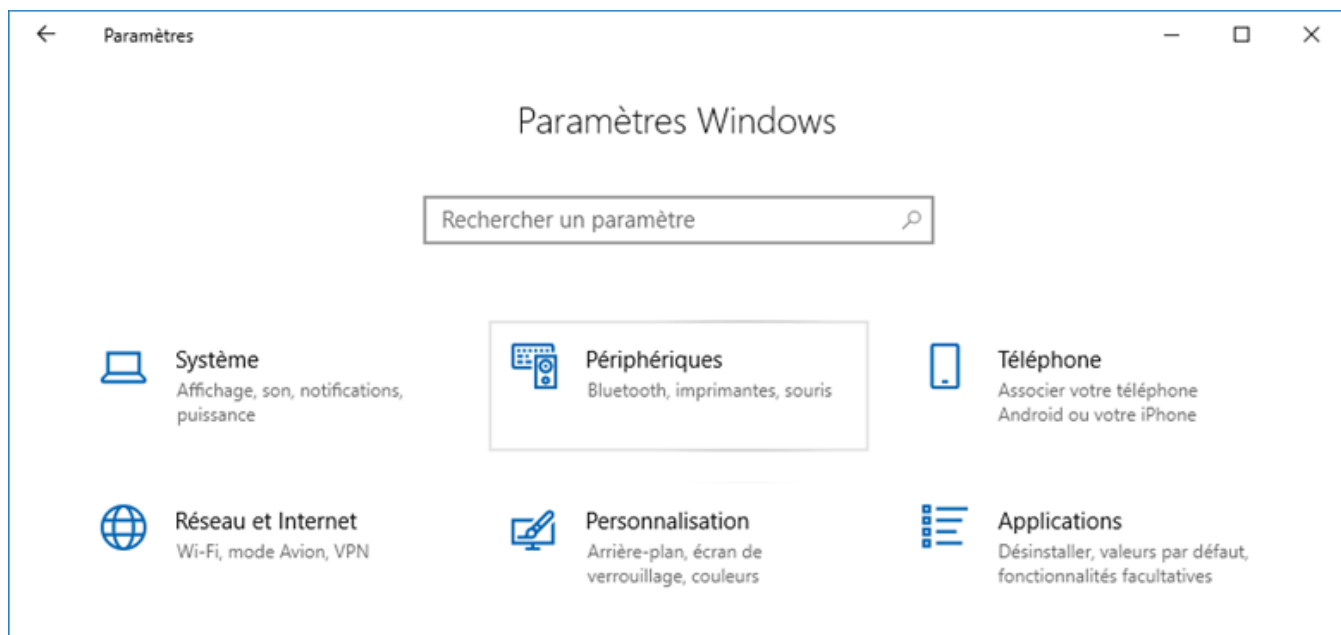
Paramètres

Paramètres Windows

Rechercher un paramètre

Système
Affichage, son, notifications, puissance

Périphériques
Bluetooth, imprimantes, souris

Téléphone
Associer votre téléphone Android ou votre iPhone

Réseau et Internet
Wi-Fi, mode Avion, VPN

Personnalisation
Arrière-plan, écran de verrouillage, couleurs

Applications
Désinstaller, valeurs par défaut, fonctionnalités facultatives